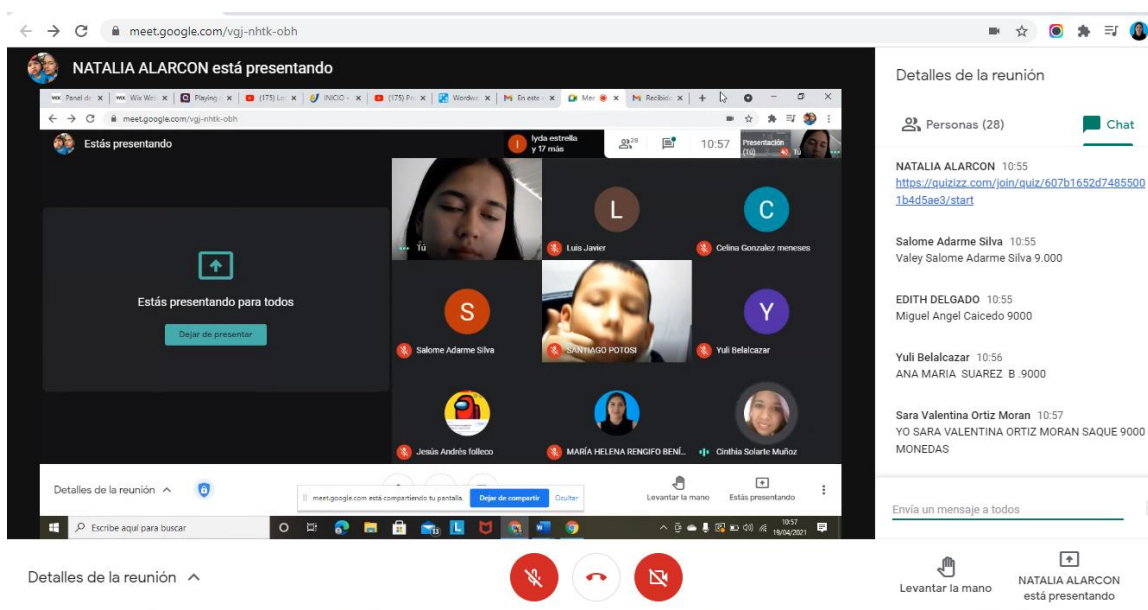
meet.google.com/vgj-nhtk-obh

NATALIA ALARCON está presentando

Panel de | Wix Wel | Playing | (175) Lo | INICIO | (175) Pr | Wordwa | En este | Mee | Recibid

meet.google.com/vgj-nhtk-obh

Estás presentando

lyda estrella y 17 más

28

10:57

Presentación (Tú)

Estás presentando para todos

Dejar de presentar

Tú

L
Luis Javier

C
Celina Gonzalez meneses

S
Salome Adarme Silva

SANTIAGO POTOSI

Y
Yuli Belalcazar

Jesús Andrés folleco

MARÍA HELENA RENGIFO BENÍ...

Cinthia Solarte Muñoz

Detalles de la reunión

meet.google.com está compartiendo tu pantalla. Dejar de compartir Ocultar

Levantar la mano

Estás presentando

Escribe aquí para buscar

10:57
19/04/2021

Detalles de la reunión

Personas (28)

Chat

NATALIA ALARCON 10:55
https://quizizz.com/join/quiz/607b1652d74855001b4d5ae3/start

Salome Adarme Silva 10:55
Valey Salome Adarme Silva 9.000

EDITH DELGADO 10:55
Miguel Angel Caicedo 9000

Yuli Belalcazar 10:56
ANA MARIA SUAREZ B .9000

Sara Valentina Ortiz Moran 10:57
YO SARA VALENTINA ORTIZ MORAN SAQUE 9000 MONEDAS

Envía un mensaje a todos

Detalles de la reunión

Levantar la mano

NATALIA ALARCON está presentando